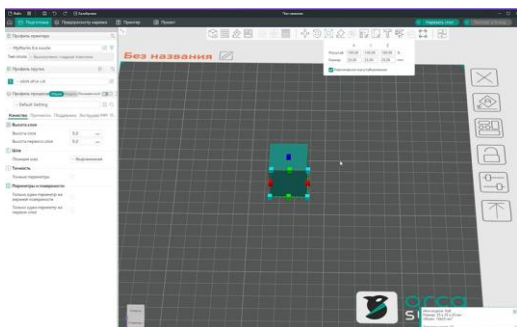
Подготовка
Предпросмотр нарезки
Принтер
Проект
Нарезать стол
Без названия
Профиль принтера
Профиль прутка
Профиль процесса
Default Setting
Качество
Прочность
Поддержки
Высота слоя
Высота слоя
Высота первого слоя
Шов
Позиция шва
Точность
Периметры и поверхности
Orca